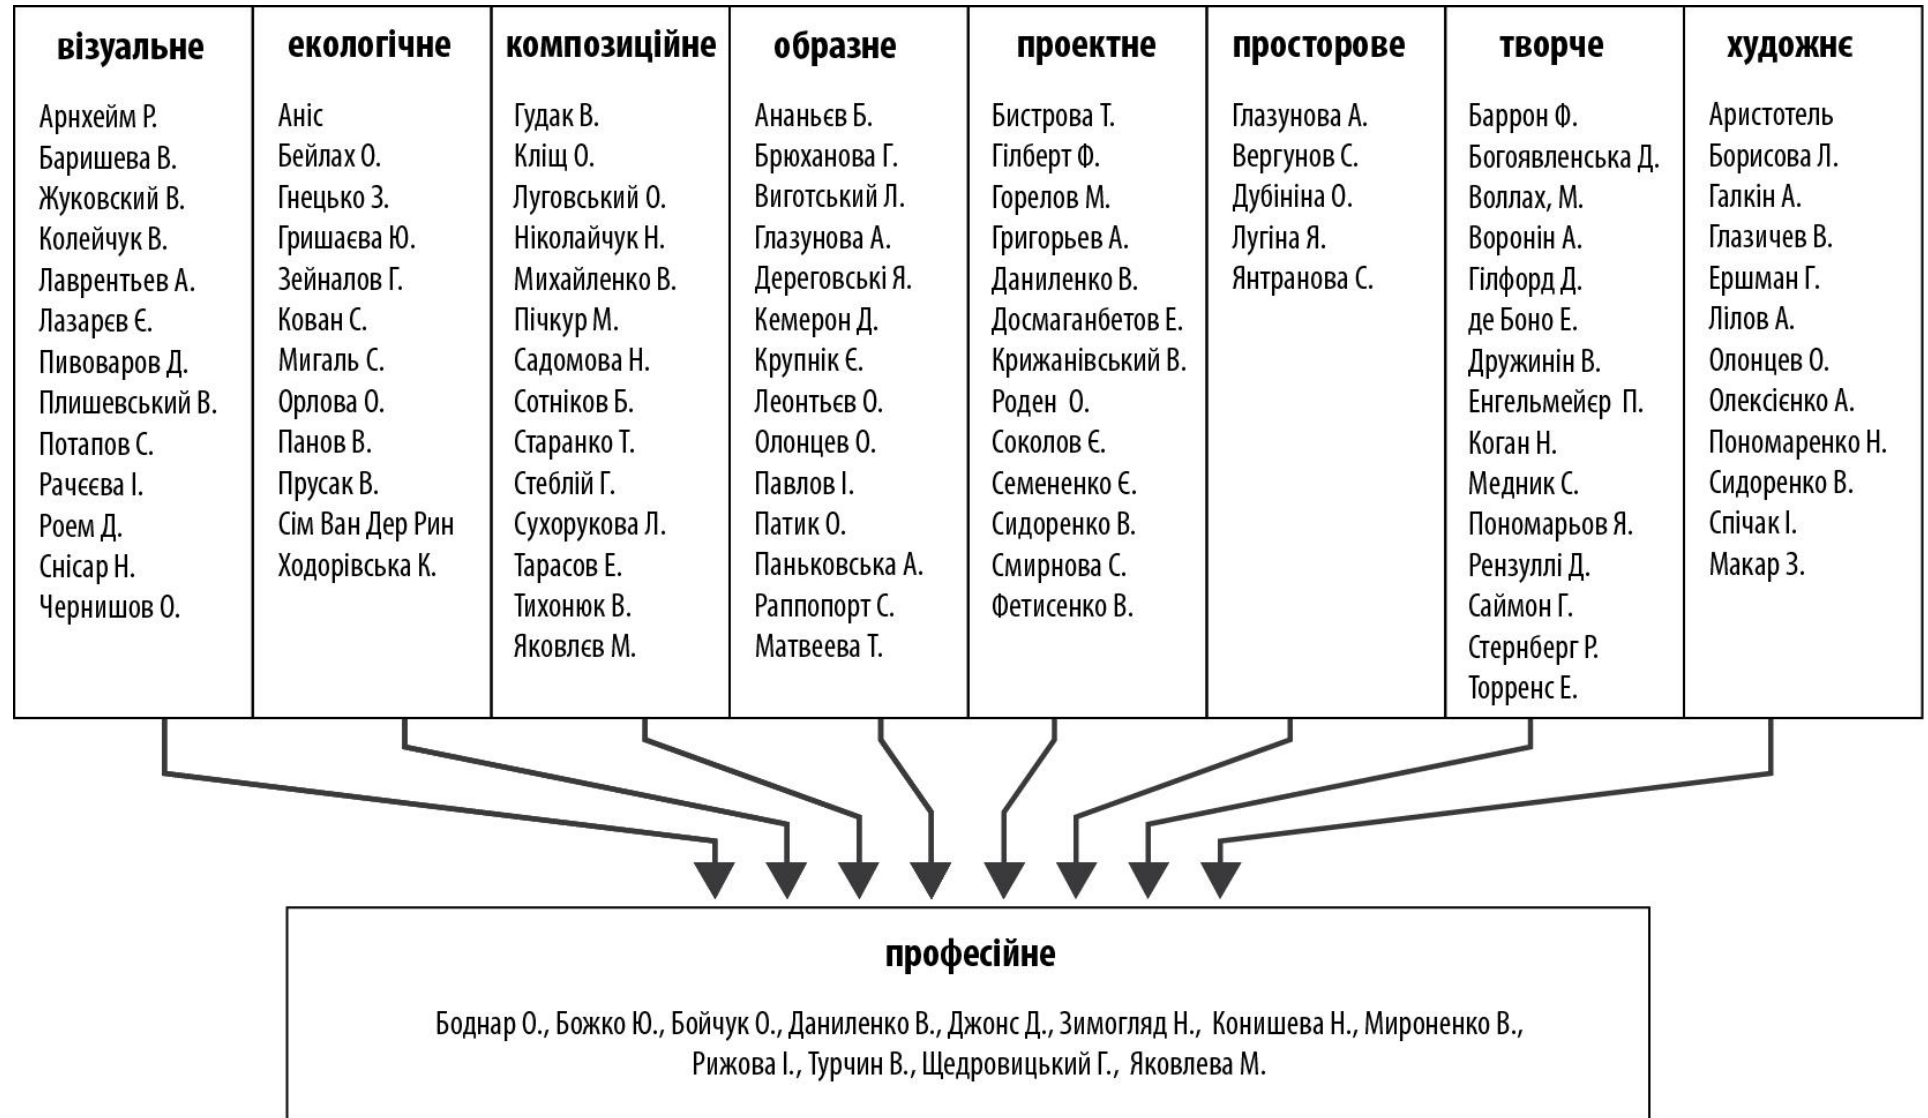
| візуальне | екологічне | композиційне | образне | проектне | просторове | творче | художнє |
|---|---|---|---|---|---|---|---|
| Арнхейм Р. Баришева В. Жуковский В. Колейчук В. Лаврентьев А. Лазарєв Є. Пивоваров Д. Плишевський В. Потапов С. Рачєєва І. Роем Д. Снісар Н. Чернишов О. | Аніс Бейлах О. Гнецько З. Гришаєва Ю. Зейналов Г. Кован С. Мигаль С. Орлова О. Панов В. Прусак В. Сім Ван Дер Рин Ходорівська К. | Гудак В. Кліщ О. Луговський О. Ніколайчук Н. Михайленко В. Пічкур М. Садомова Н. Сотніков Б. Старанко Т. Стеблій Г. Сухорукова Л. Тарасов Е. Тихонюк В. Яковлєв М. | Ананьєв Б. Брюханова Г. Виготський Л. Глазунова А. Дереговські Я. Кемерон Д. Крупнік Є. Леонтьєв О. Олонцев О. Павлов І. Патик О. Паньковська А. Раппопорт С. Матвеева Т. | Бистрова Т. Гілберт Ф. Горелов М. Григорьев А. Даниленко В. Досмаганбетов Е. Крижанівський В. Роден О. Соколов Є. Семененко Є. Сидоренко В. Смирнова С. Фетисенко В. | Глазунова А. Вергунов С. Дубініна О. Лугіна Я. Янтранова С. | Баррон Ф. Богоявленська Д. Воллах, М. Воронін А. Гілфорд Д. де Боно Е. Дружинін В. Енгельмейєр П. Коган Н. Медник С. Пономарьов Я. Рензуллі Д. Саймон Г. Стернберг Р. Торренс Е. | Аристотель Борисова Л. Галкін А. Глазичев В. Ершман Г. Лілов А. Олонцев О. Олексієнко А. Пономаренко Н. Сидоренко В. Спічак І. Макар З. |

професійне

Боднар О., Божко Ю., Бойчук О., Даниленко В., Джонс Д., Зимогляд Н., Конишева Н., Мироненко В., Рижова І., Турчин В., Щедровицький Г., Яковлева М.